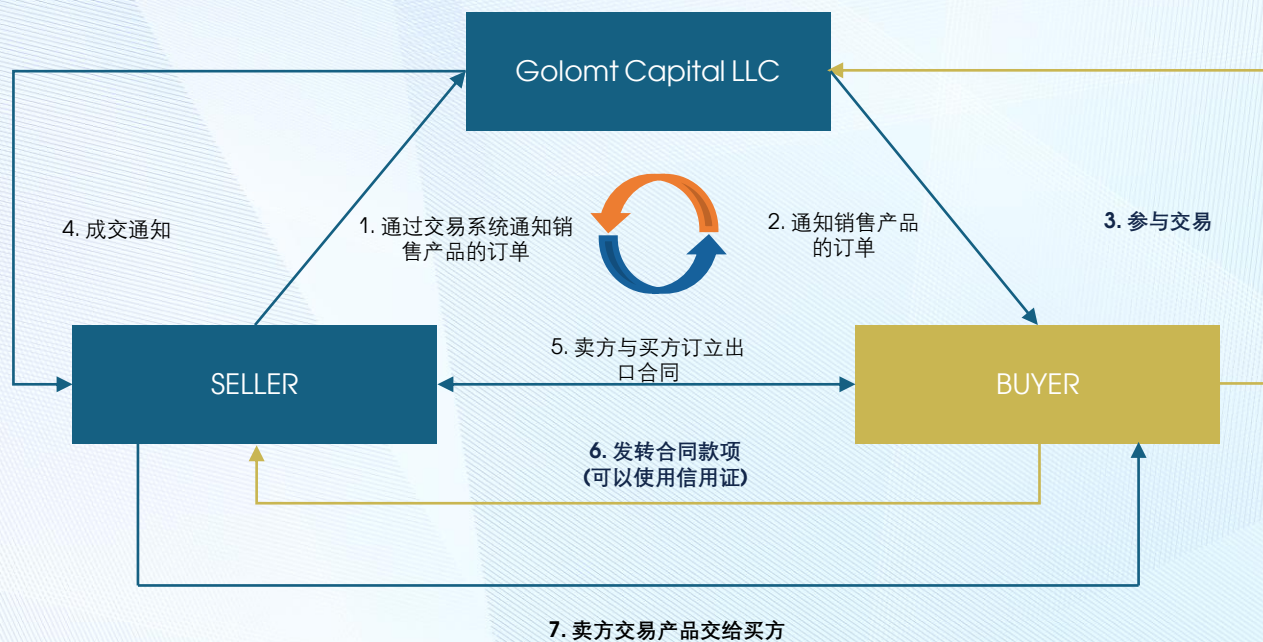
Golomt Capital LLC

4. 成交通知

1. 通过交易系统通知销售产品的订单

2. 通知销售产品的订单

3. 参与交易

SELLER

5. 卖方与买方订立出口合同

BUYER

6. 发转合同款项 (可以使用信用证)

7. 卖方交易产品交给买方